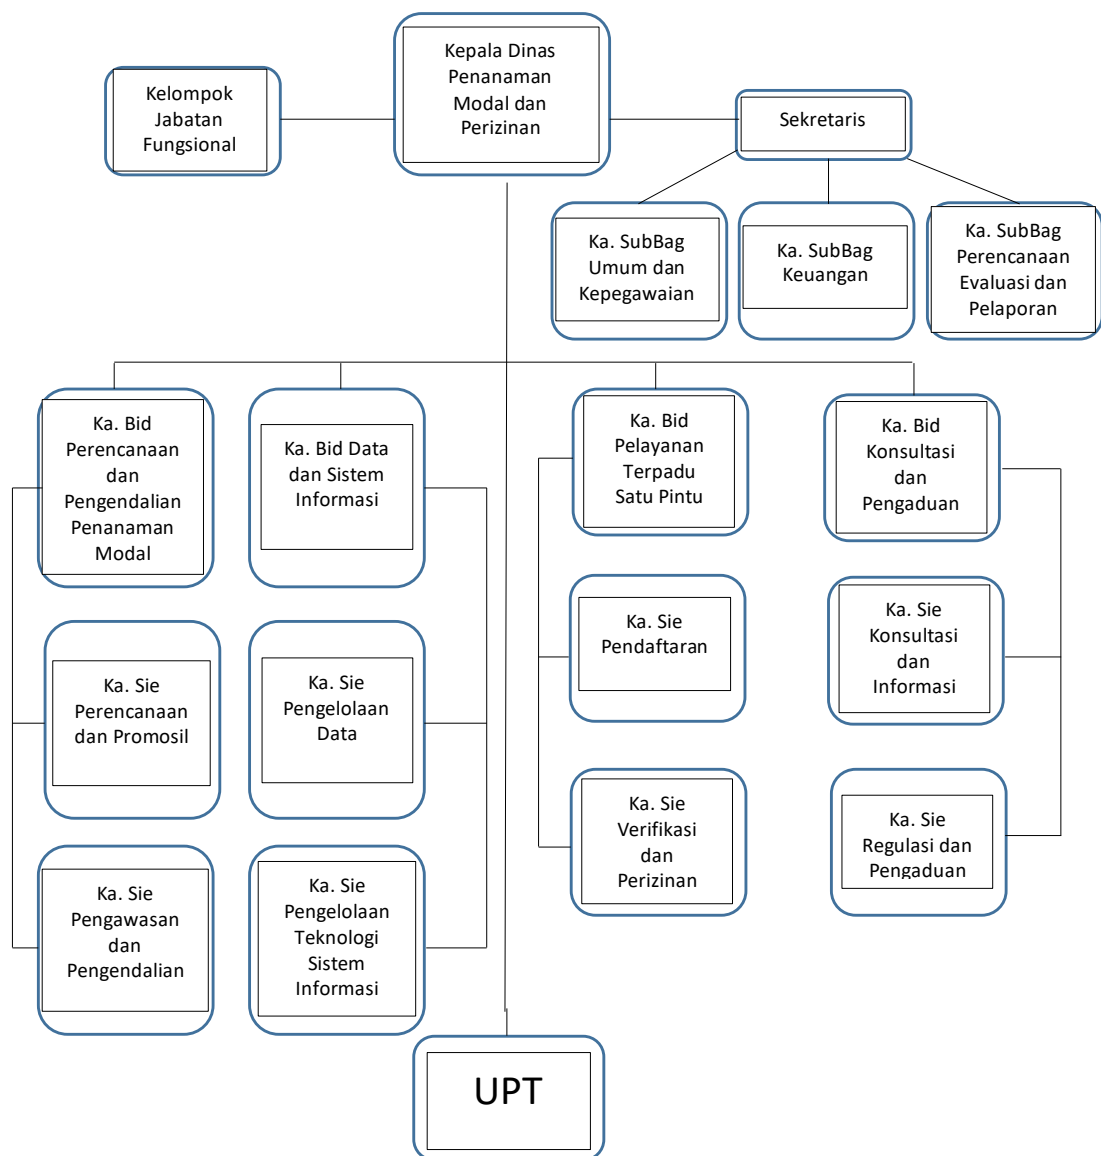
Kelompok Jabatan Fungsional

Kepala Dinas Penanaman Modal dan Perizinan

Sekretaris

Ka. SubBag Umum dan Kepegawaian

Ka. SubBag Keuangan

Ka. SubBag Perencanaan Evaluasi dan Pelaporan

Ka. Bid Perencanaan dan Pengendalian Penanaman Modal

Ka. Bid Data dan Sistem Informasi

Ka. Bid Pelayanan Terpadu Satu Pintu

Ka. Bid Konsultasi dan Pengaduan

Ka. Sie Perencanaan dan Promosil

Ka. Sie Pengelolaan Data

Ka. Sie Pendaftaran

Ka. Sie Konsultasi dan Informasi

Ka. Sie Pengawasan dan Pengendalian

Ka. Sie Pengelolaan Teknologi Sistem Informasi

Ka. Sie Verifikasi dan Perizinan

Ka. Sie Regulasi dan Pengaduan

UPT